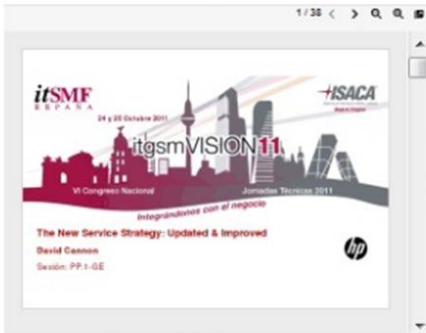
1 / 38

itSMF ESPAÑA

ISACA Madrid Chapter

24 y 25 Octubre 2011

itgsmVISION11

VI Congreso Nacional

Jornadas Técnicas 2011

Integrándonos con el negocio

The New Service Strategy: Updated & Improved

David Cannon

Sesión: PP.1-GE

hp